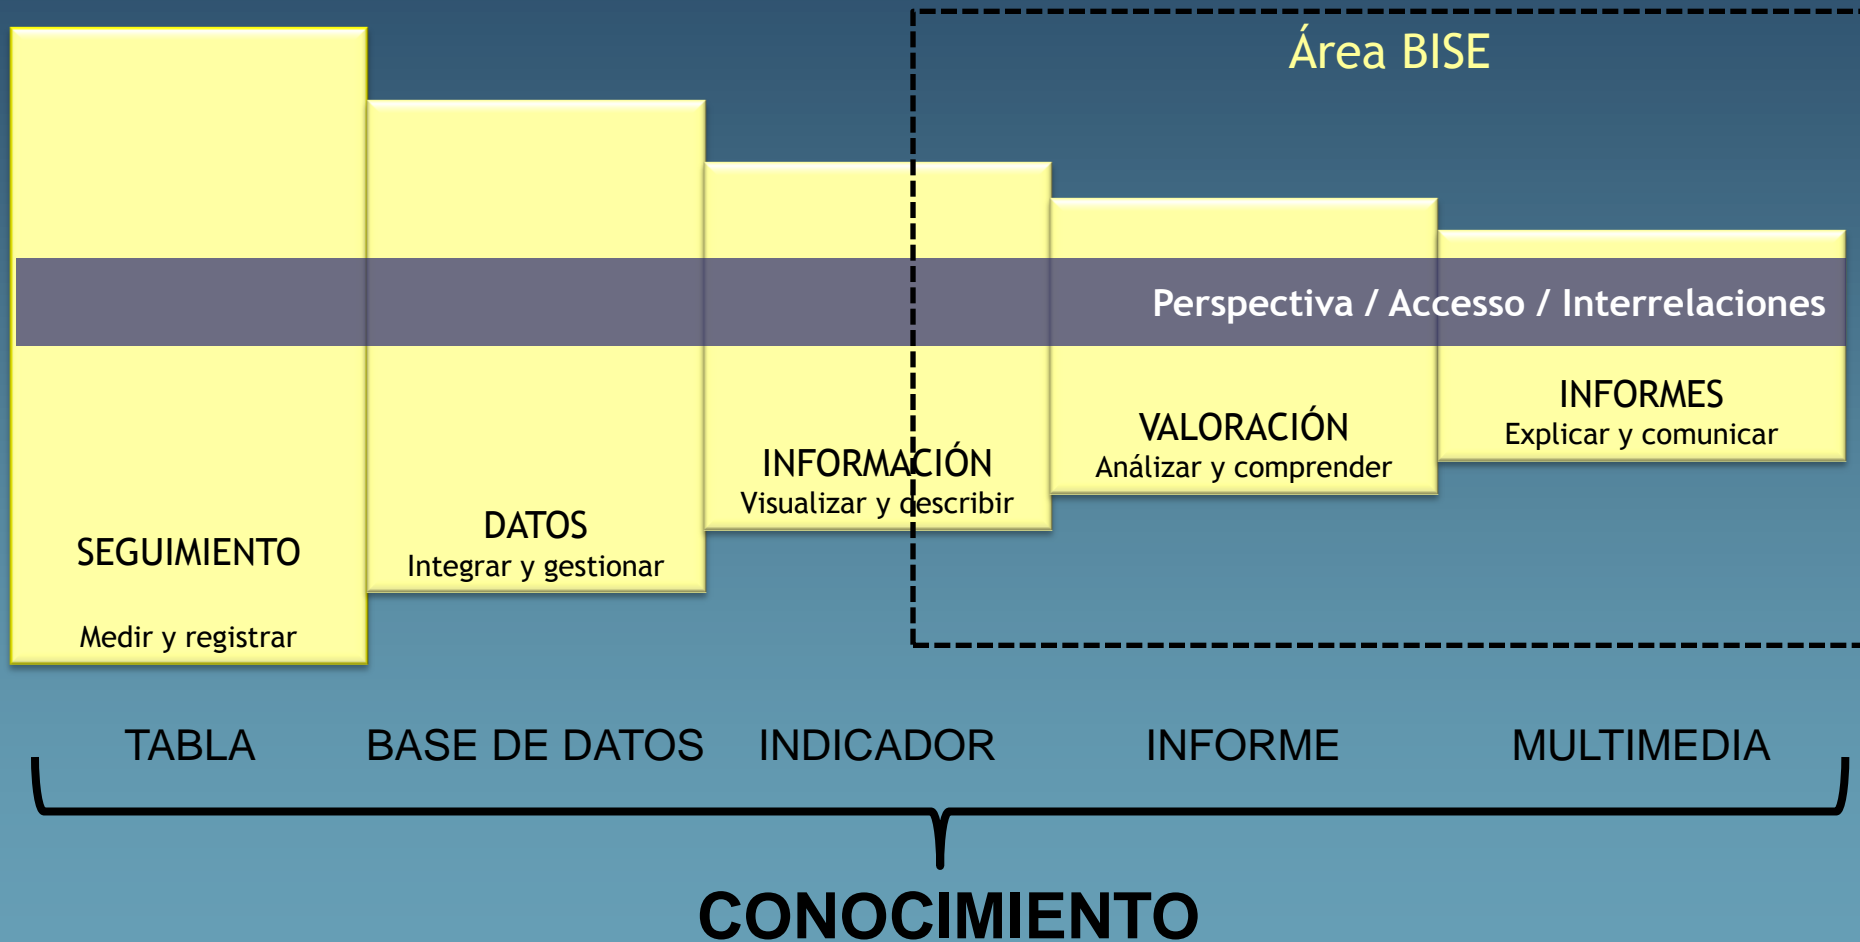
Área BISE

Perspectiva / Accesso / Interrelaciones

SEGUIMIENTO
Medir y registrar

DATOS
Integrar y gestionar

INFORMACIÓN
Visualizar y describir

VALORACIÓN
Análizar y comprender

INFORMES
Explicar y comunicar

TABLA BASE DE DATOS INDICADOR INFORME MULTIMEDIA

CONOCIMIENTO